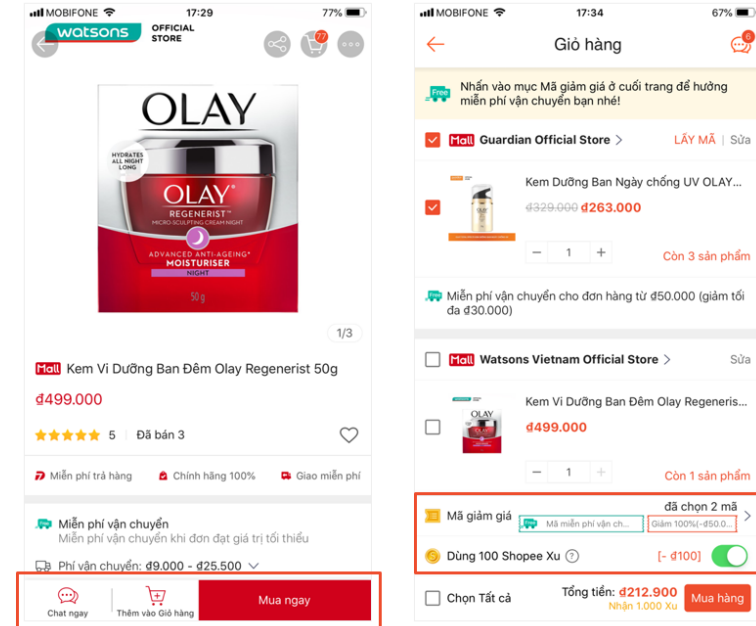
MOBIFONE 17:29 77%

watsons OFFICIAL STORE

77

OLAY

HYDRATES ALL NIGHT LONG

OLAY

REGENERIST

MICRO-SCULPTING CREAM NIGHT

ADVANCED ANTI-AGEING MOISTURISER

NIGHT

50g

1/3

Mall Kem Vi Dưỡng Ban Đêm Olay Regenerist 50g

₫499.000

5 Đã bán 3

Miễn phí trả hàng Chính hãng 100% Giao miễn phí

Miễn phí vận chuyển

Miễn phí vận chuyển khi đơn đạt giá trị tối thiểu

Phí vận chuyển: ₫9.000 - ₫25.500

Chat ngay Thêm vào Giỏ hàng Mua ngay

MOBIFONE 17:34 67%

Giỏ hàng 6

Free Nhấn vào mục Mã giảm giá ở cuối trang để hưởng miễn phí vận chuyển bạn nhé!

Mall Guardian Official Store > LẤY MÃ | Sửa

Kem Dưỡng Ban Ngày chống UV OLAY...

₫329.000 ₫263.000

1

Còn 3 sản phẩm

Miễn phí vận chuyển cho đơn hàng từ ₫50.000 (giảm tối đa ₫30.000)

Mall Watsons Vietnam Official Store > Sửa

Kem Vi Dưỡng Ban Đêm Olay Regeneris...

₫499.000

1

Còn 1 sản phẩm

Mã giảm giá đã chọn 2 mã

Mã miễn phí vận ch... Giảm 100%(-₫50.0...

Dùng 100 Shopee Xu [-₫100]

Chọn Tất cả Tổng tiền: ₫212.900 Nhận 1.000 Xu Mua hàng